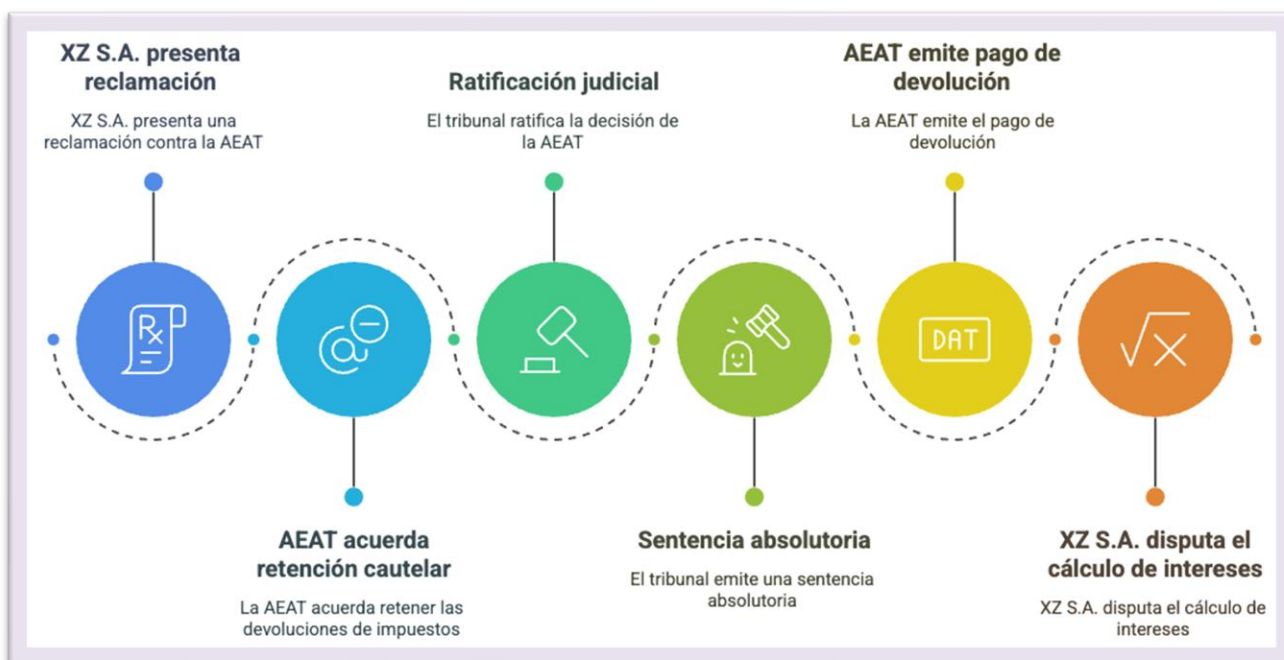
XZ S.A. presenta reclamación

XZ S.A. presenta una reclamación contra la AEAT

AEAT acuerda retención cautelar

La AEAT acuerda retener las devoluciones de impuestos

Ratificación judicial

El tribunal ratifica la decisión de la AEAT

Sentencia absolutoria

El tribunal emite una sentencia absolutoria

AEAT emite pago de devolución

La AEAT emite el pago de devolución

DAT

XZ S.A. disputa el cálculo de intereses

XZ S.A. disputa el cálculo de intereses